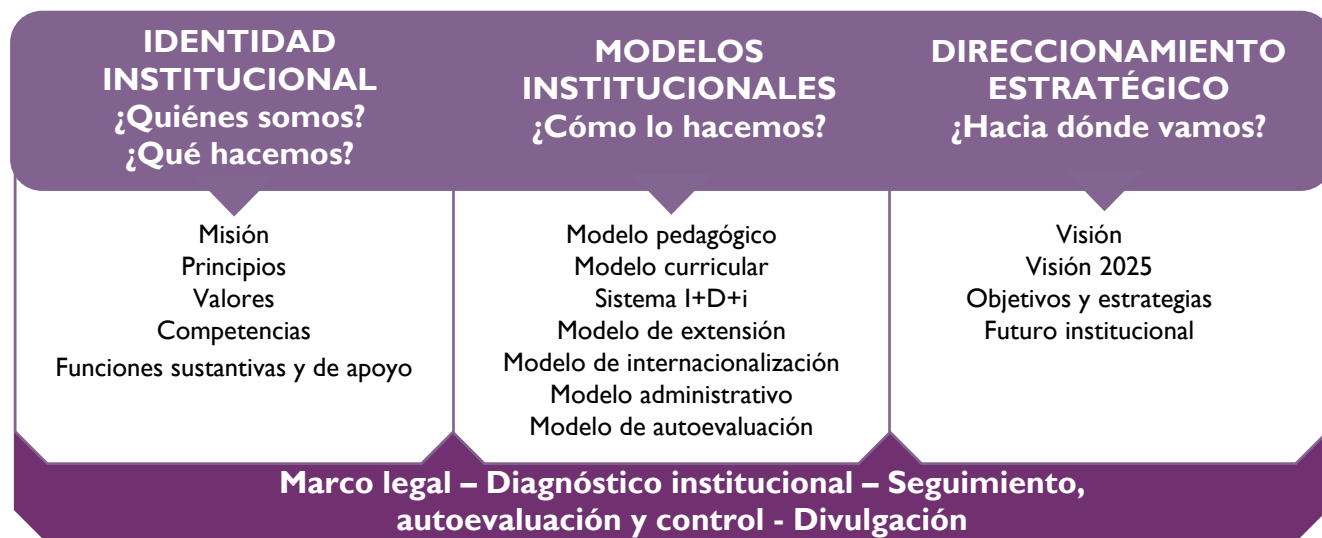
IDENTIDAD INSTITUCIONAL
¿Quiénes somos?
¿Qué hacemos?

Misión
Principios
Valores
Competencias
Funciones sustantivas y de apoyo

MODELOS INSTITUCIONALES
¿Cómo lo hacemos?

Modelo pedagógico
Modelo curricular
Sistema I+D+i
Modelo de extensión
Modelo de internacionalización
Modelo administrativo
Modelo de autoevaluación

DIRECCIONAMIENTO ESTRATÉGICO
¿Hacia dónde vamos?

Visión
Visión 2025
Objetivos y estrategias
Futuro institucional

Marco legal – Diagnóstico institucional – Seguimiento, autoevaluación y control - Divulgación